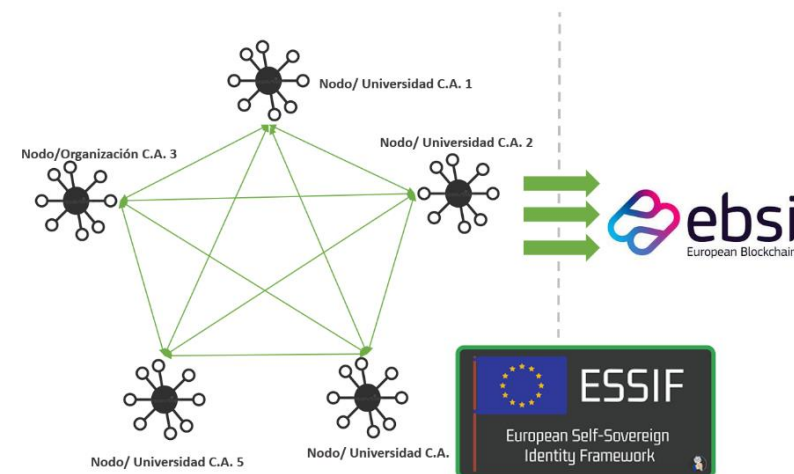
Nodo/ Universidad C.A. 1

Nodo/ Universidad C.A. 2

Nodo/Organización C.A. 3

Nodo/ Universidad C.A. 5

Nodo/ Universidad C.A.

ebsi
European Blockchain

ESSIF
European Self-Sovereign Identity Framework